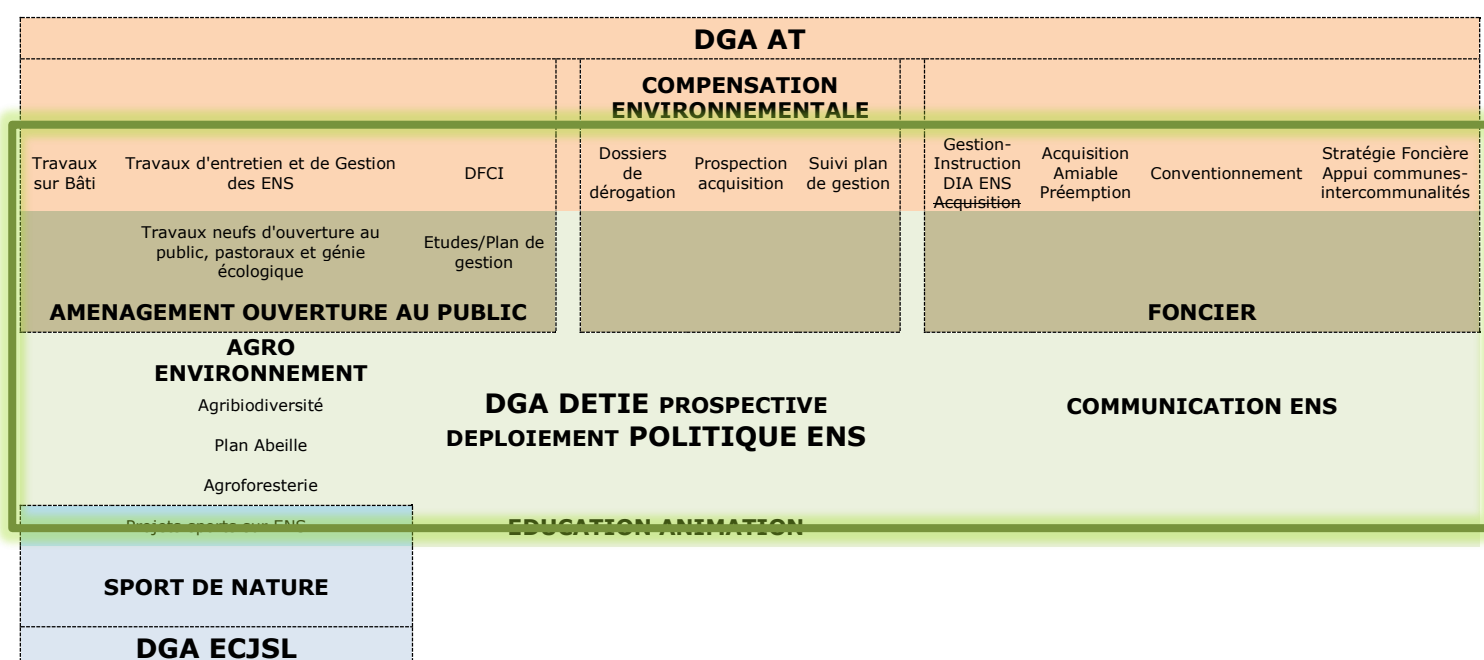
DGA AT

COMPENSATION ENVIRONNEMENTALE

Travaux sur Bâti

Travaux d'entretien et de Gestion des ENS

DFCI

Dossiers de dérogation

Prospection acquisition

Suivi plan de gestion

Gestion-Instruction DIA ENS Acquisition

Acquisition Amiable Préemption

Conventionnement

Stratégie Foncière Appui communes-intercommunalités

Travaux neufs d'ouverture au public, pastoraux et génie écologique

Etudes/Plan de gestion

AMENAGEMENT OUVERTURE AU PUBLIC

FONCIER

AGRO ENVIRONNEMENT

Agribiodiversité

Plan Abeille

Agroforesterie

DGA DETIE PROSPECTIVE DEPLOIEMENT POLITIQUE ENS

COMMUNICATION ENS

Projets sports sur ENS

EDUCATION ANIMATION

SPORT DE NATURE

DGA ECJSL